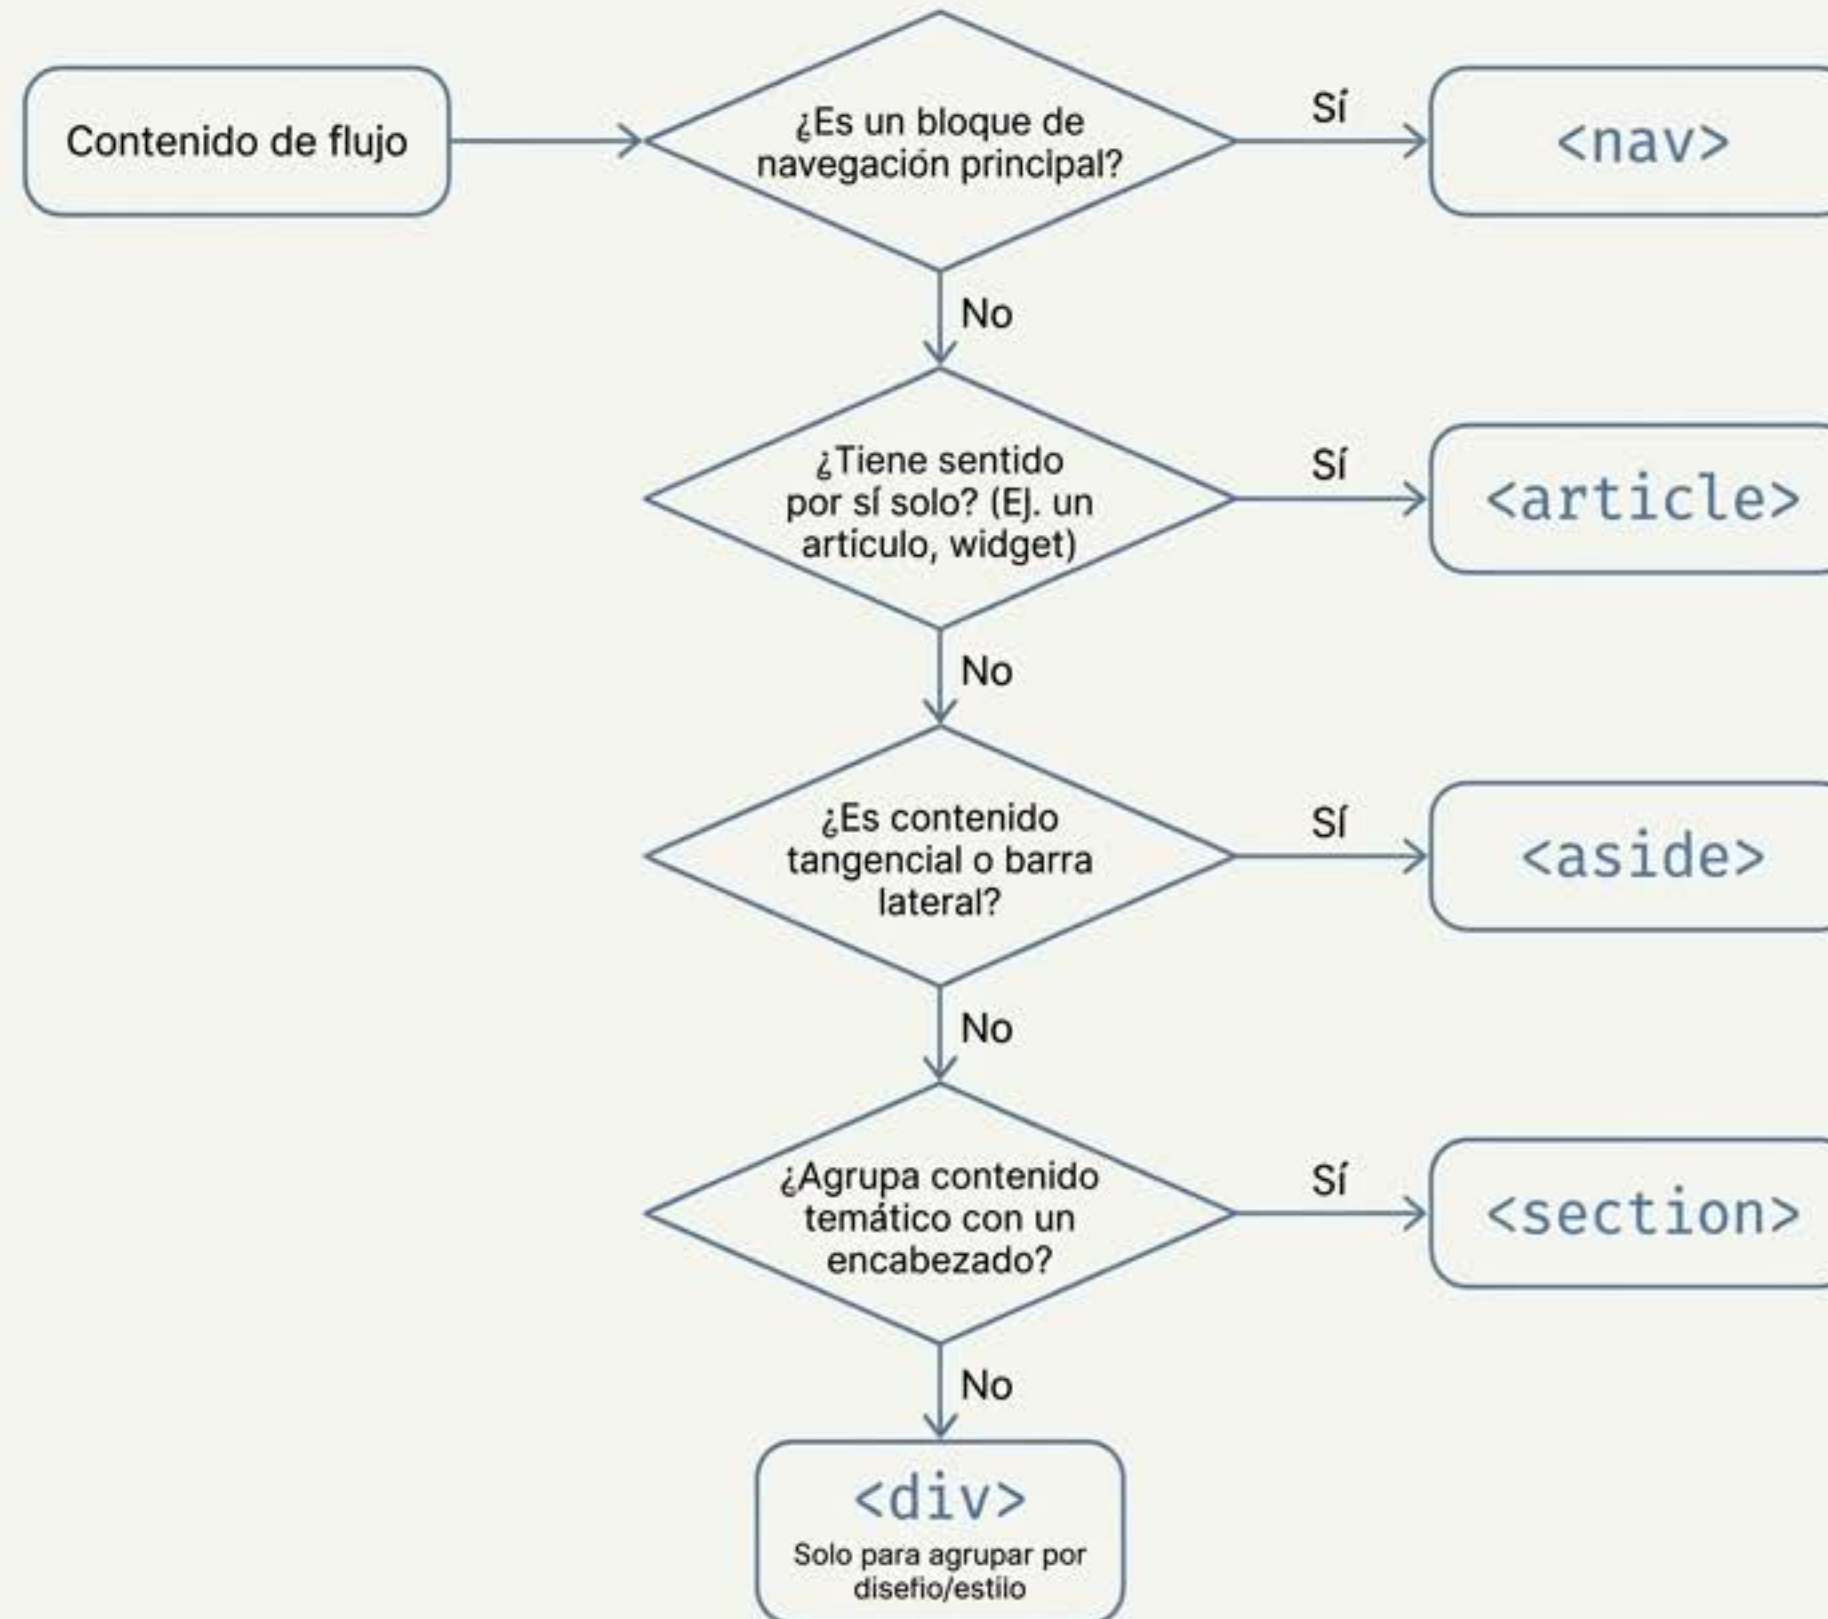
Contenido de flujo

¿Es un bloque de navegación principal?

Sí

<nav>

No

¿Tiene sentido por sí solo? (Ej. un artículo, widget)

Sí

<article>

No

¿Es contenido tangencial o barra lateral?

Sí

<aside>

No

¿Agrupa contenido temático con un encabezado?

Sí

<section>

No

<div>
Solo para agrupar por diseño/estilo